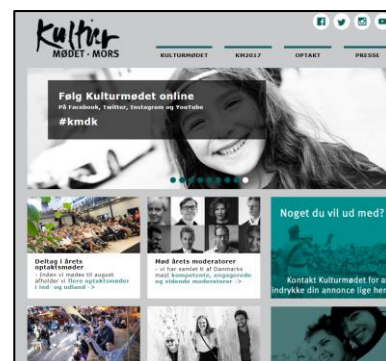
Kultur MØDET · MORS

KULTURMØDET
KM2017
OPTAKT
PRESSE

Følg Kulturmødet online
På Facebook, Twitter, Instagram og YouTube
#kmdk

Deltag i årets optaktsmøder
- Inden vi mødes til august afholder vi flere optaktsmøder i ind- og udland ->

Mød årets moderatorer
- vi har samlet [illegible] af Danmarks mest kompetente, engagerede og vidende moderatorer ->

Noget du vil ud med?
Kontakt Kulturmødet for at indrykke din annonce lige her